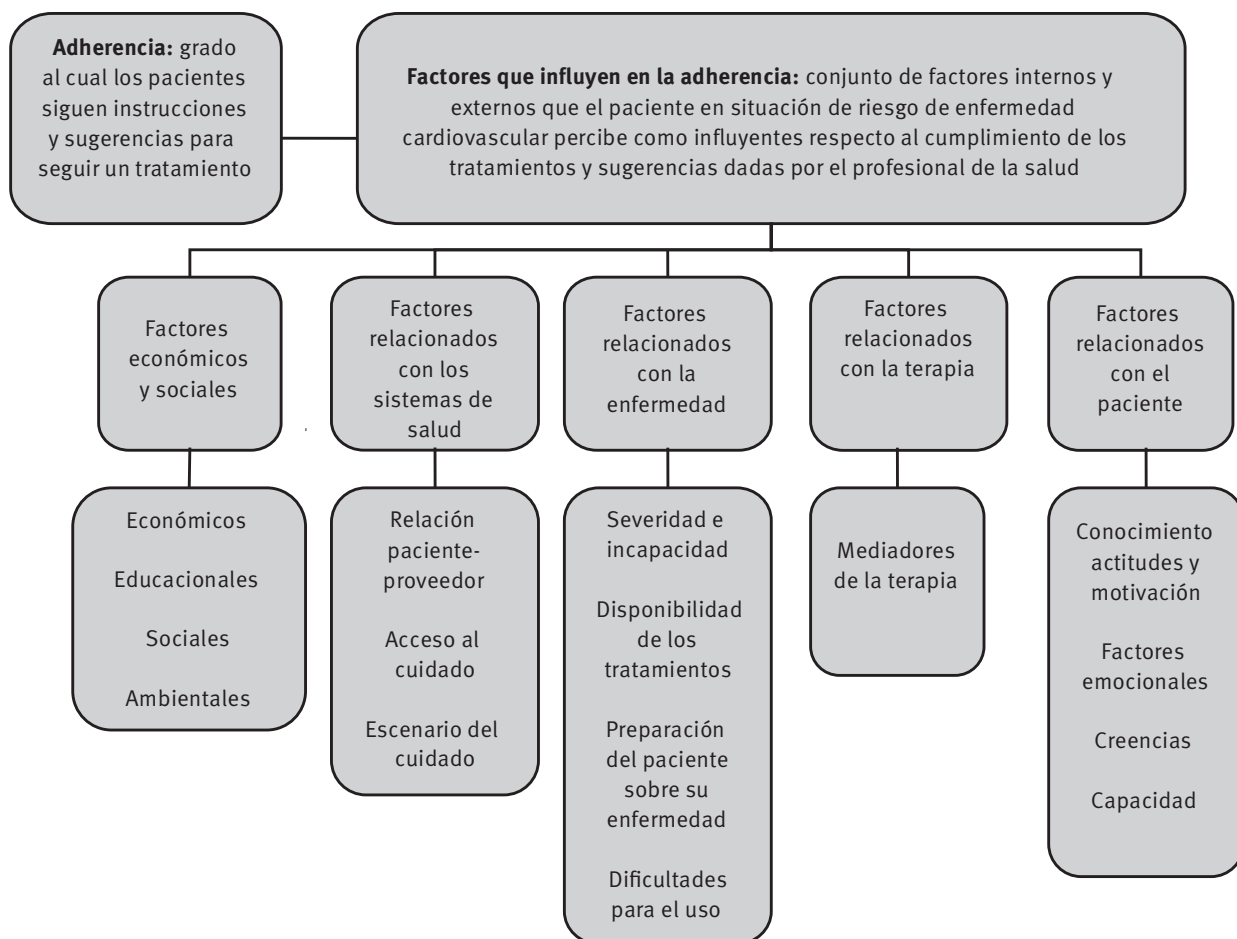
**Adherencia:** grado al cual los pacientes siguen instrucciones y sugerencias para seguir un tratamiento

**Factores que influyen en la adherencia:** conjunto de factores internos y externos que el paciente en situación de riesgo de enfermedad cardiovascular percibe como influyentes respecto al cumplimiento de los tratamientos y sugerencias dadas por el profesional de la salud

Factores económicos y sociales

Económicos

Educacionales

Sociales

Ambientales

Factores relacionados con los sistemas de salud

Relación paciente-proveedor

Acceso al cuidado

Escenario del cuidado

Factores relacionados con la enfermedad

Severidad e incapacidad

Disponibilidad de los tratamientos

Preparación del paciente sobre su enfermedad

Dificultades para el uso

Factores relacionados con la terapia

Mediadores de la terapia

Factores relacionados con el paciente

Conocimiento actitudes y motivación

Factores emocionales

Creencias

Capacidad